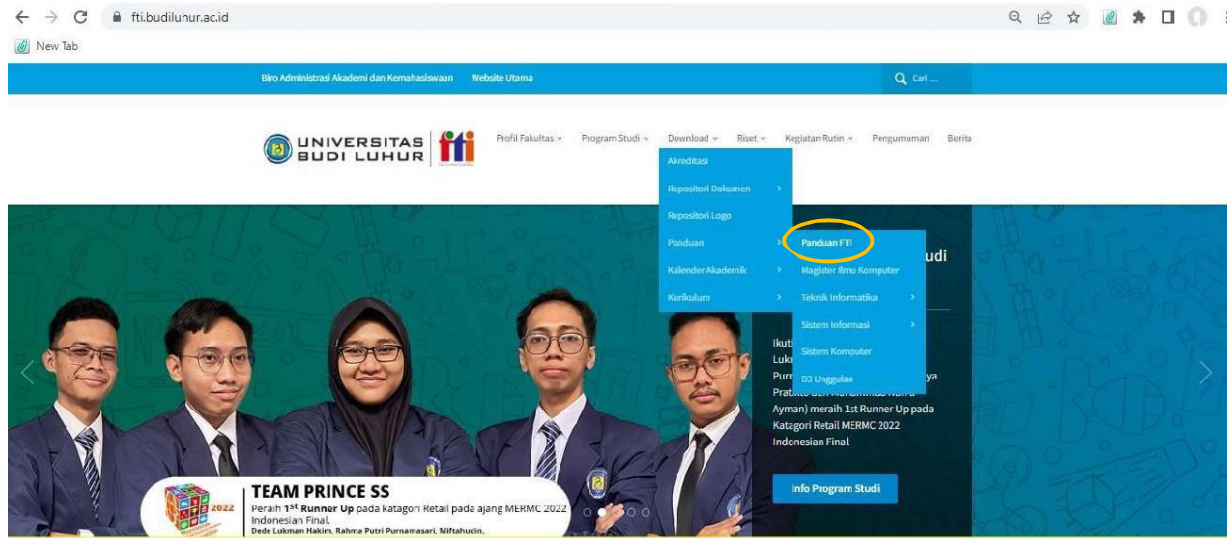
fti.budiluhur.ac.id

New Tab

Biro Administrasi Akademi dan Kemahasiswaan Website Utama

Cari ...

UNIVERSITAS BUDI LUHUR fti

Profil Fakultas Program Studi Download Riset Kegiatan Rutin Pengumuman Berita

Akreditasi
Repositori Dokumen
Repositori Logo
Panduan
Kalender Akademik
Kurikulum

Panduan FTI
Magister Ilmu Komputer
Teknik Informatika
Sistem Informasi
Sistem Komputer
D3 Unggulan

udi

Ikut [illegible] Luk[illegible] Pur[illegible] ya Pra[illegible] Ayman) meraih 1st Runner Up pada Katagori Retail MERMC 2022 Indonesian Final

Info Program Studi

2022

TEAM PRINCE SS
Peraih 1st Runner Up pada katagori Retail pada ajang MERMC 2022 Indonesian Final
Dede Lukman Hakim, Rahma Putri Purnamasari, Niftahucin,